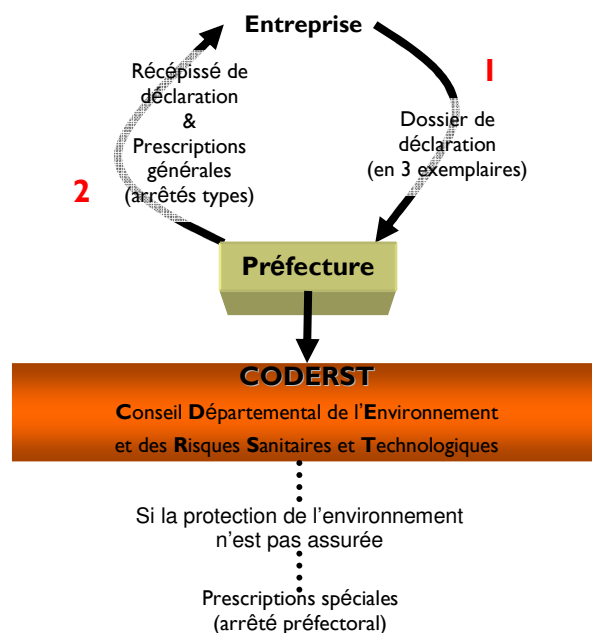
Entreprise

1

Dossier de déclaration (en 3 exemplaires)

2

Récépissé de déclaration & Prescriptions générales (arrêtés types)

Préfecture

CODERST

Conseil Départemental de l'Environnement et des Risques Sanitaires et Technologiques

Si la protection de l'environnement n'est pas assurée

Prescriptions spéciales (arrêté préfectoral)